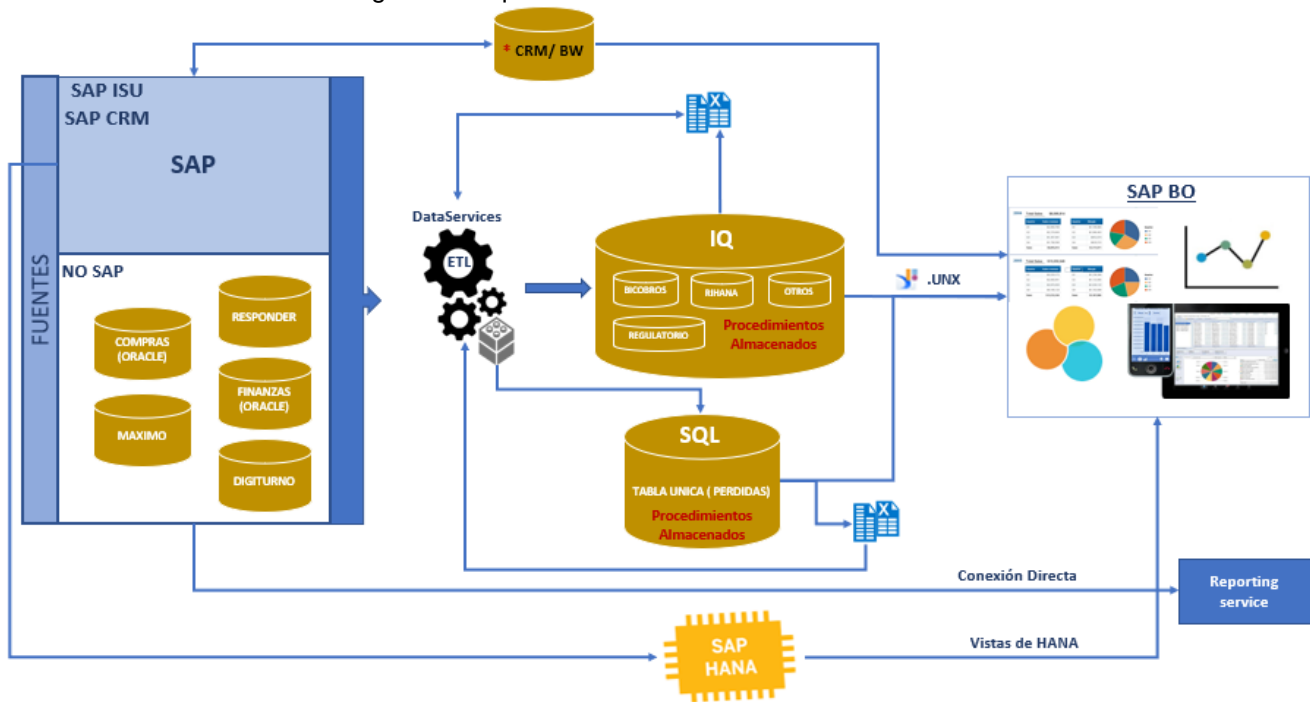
* CRM/ BW

SAP ISU
SAP CRM

SAP

FUENTES

NO SAP

COMPRAS (ORACLE)

RESPONDER

FINANZAS (ORACLE)

MAXIMO

DIGITURNO

DataServices

ETL

IQ

BICOBROS

RIHANA

OTROS

REGULATORIO

Procedimientos Almacenados

SQL

TABLA UNICA ( PERDIDAS)

Procedimientos Almacenados

.UNX

SAP BO

Conexión Directa

Reporting service

SAP HANA

Vistas de HANA